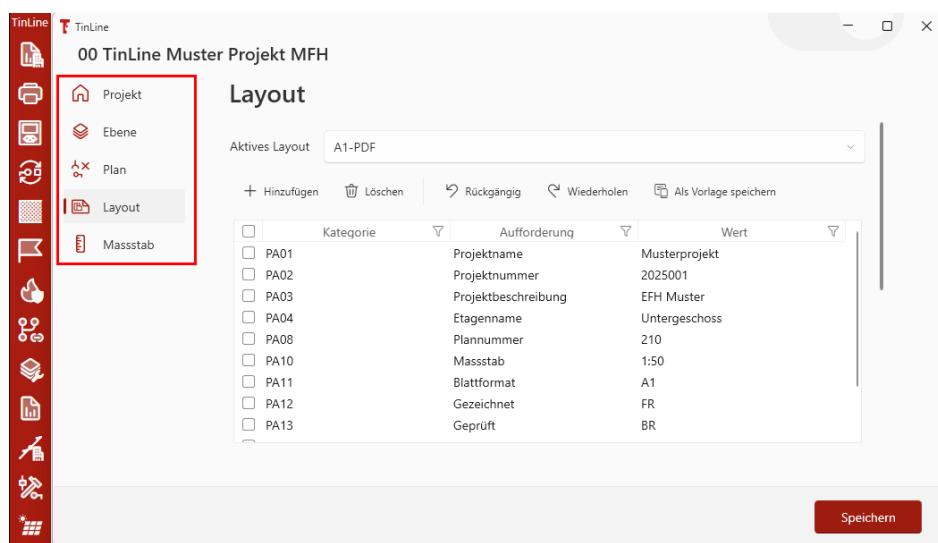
TinLine

TinLine

00 TinLine Muster Projekt MFH

Projekt
Ebene
Plan
Layout
Massstab

Layout

Aktives Layout A1-PDF

+ Hinzufügen Löschen Rückgängig Wiederholen Als Vorlage speichern

| | Kategorie | Aufforderung | Wert |
|---|---|---|---|
| | PA01 | Projektname | Musterprojekt |
| | PA02 | Projektnummer | 2025001 |
| | PA03 | Projektbeschreibung | EFH Muster |
| | PA04 | Etagenname | Untergeschoss |
| | PA08 | Plannummer | 210 |
| | PA10 | Massstab | 1:50 |
| | PA11 | Blattformat | A1 |
| | PA12 | Gezeichnet | FR |
| | PA13 | Geprüft | BR |

Speichern